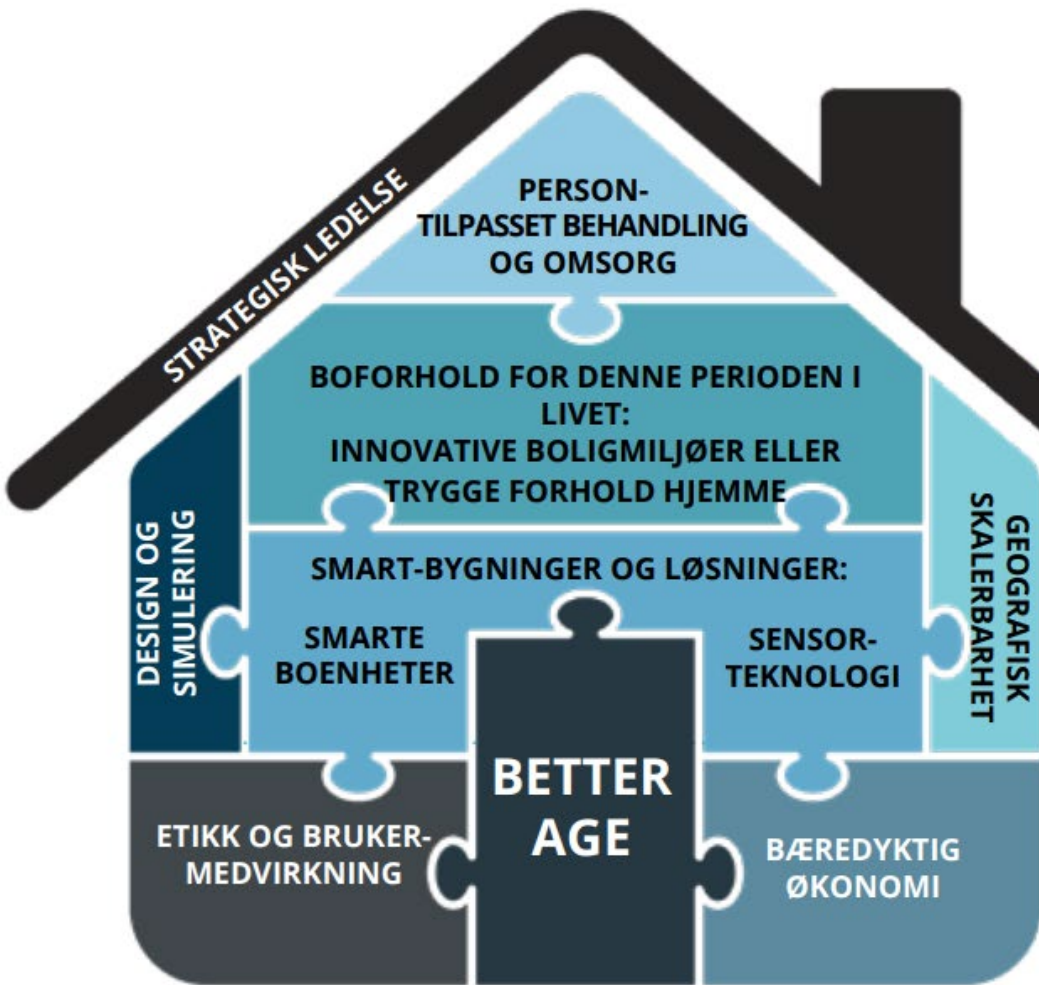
STRATEGISK LEDELSE

PERSON-
TILPASSET BEHANDLING
OG OMSORG

BOFORHOLD FOR DENNE PERIODEN I LIVET:
INNOVATIVE BOLIGMILJØER ELLER TRYGGE FORHOLD HJEMME

DESIGN OG SIMULERING

SMART-BYGNINGER OG LØSNINGER:

SMARTE BOENHETER

SENSOR-TEKNOLOGI

GEOGRAFISK SKALERBARHET

BETTER AGE

ETIKK OG BRUKER-MEDVIRKNING

BÆREDYKTIG ØKONOMI